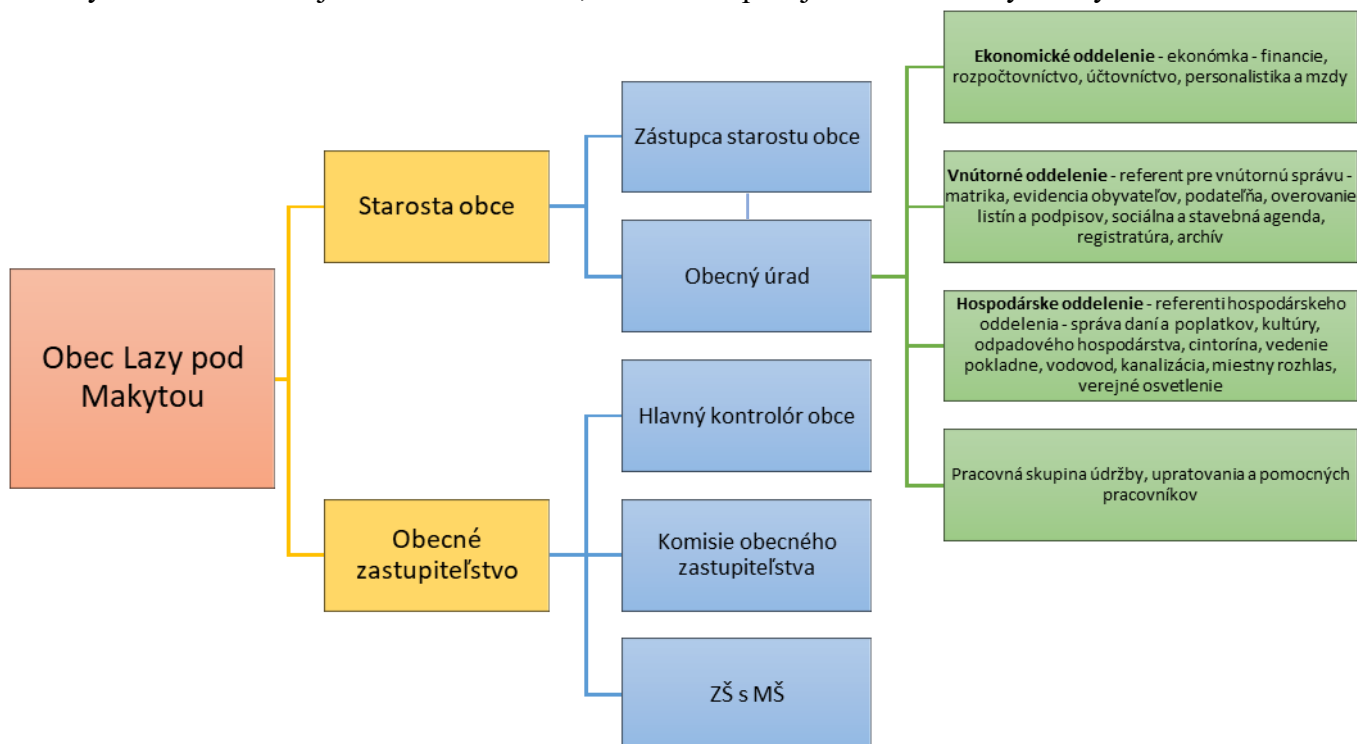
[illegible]

Obec Lazy pod Makytou

Starosta obce

Obecné zastupiteľstvo

Zástupca starostu obce

Obecný úrad

Hlavný kontrolór obce

Komisie obecného zastupiteľstva

ZŠ s MŠ

**Ekonomické oddelenie** - ekonómka - financie, rozpočtovníctvo, účtovníctvo, personalistika a mzdy

**Vnútorné oddelenie** - referent pre vnútornú správu - matrika, evidencia obyvateľov, podateľňa, overovanie listín a podpisov, sociálna a stavebná agenda, registratúra, archív

**Hospodárske oddelenie** - referenti hospodárskeho oddelenia - správa daní a poplatkov, kultúry, odpadového hospodárstva, cintorína, vedenie pokladne, vodovod, kanalizácia, miestny rozhlas, verejné osvetlenie

Pracovná skupina údržby, upratovania a pomocných pracovníkov